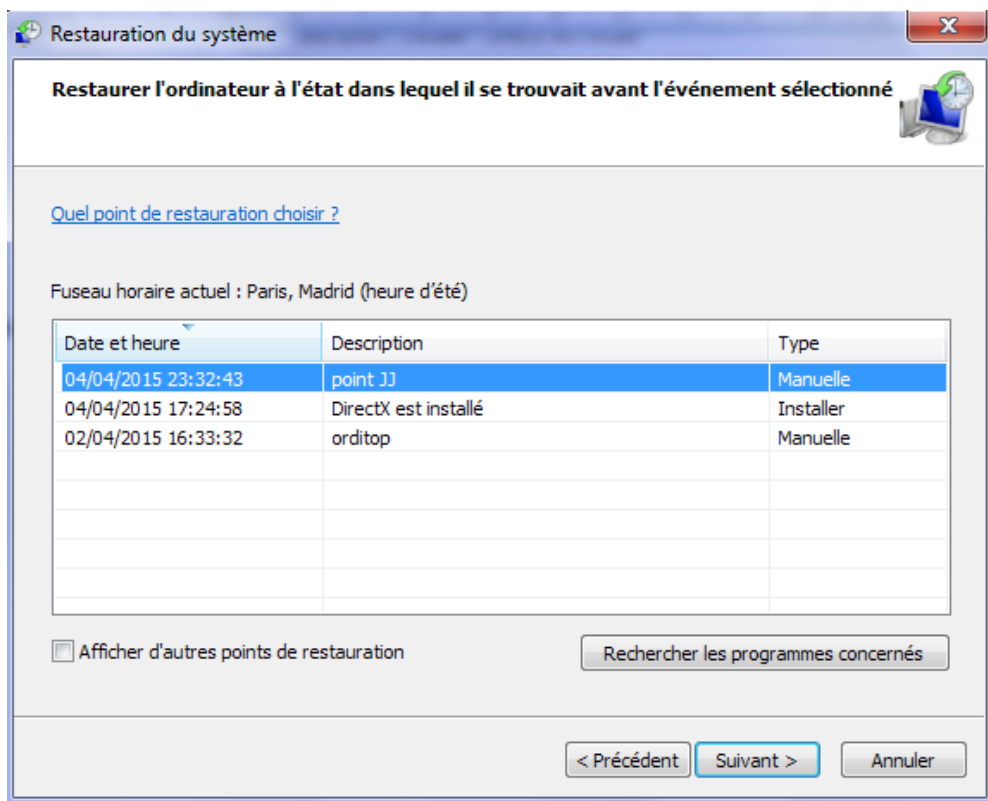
Restauration du système

Restaurer l'ordinateur à l'état dans lequel il se trouvait avant l'événement sélectionné

Quel point de restauration choisir ?

Fuseau horaire actuel : Paris, Madrid (heure d'été)

| Date et heure | Description | Type |
|---|---|---|
| 04/04/2015 23:32:43 | point JJ | Manuelle |
| 04/04/2015 17:24:58 | DirectX est installé | Installer |
| 02/04/2015 16:33:32 | orditop | Manuelle |

Afficher d'autres points de restauration

Rechercher les programmes concernés

< Précédent

Suivant >

Annuler